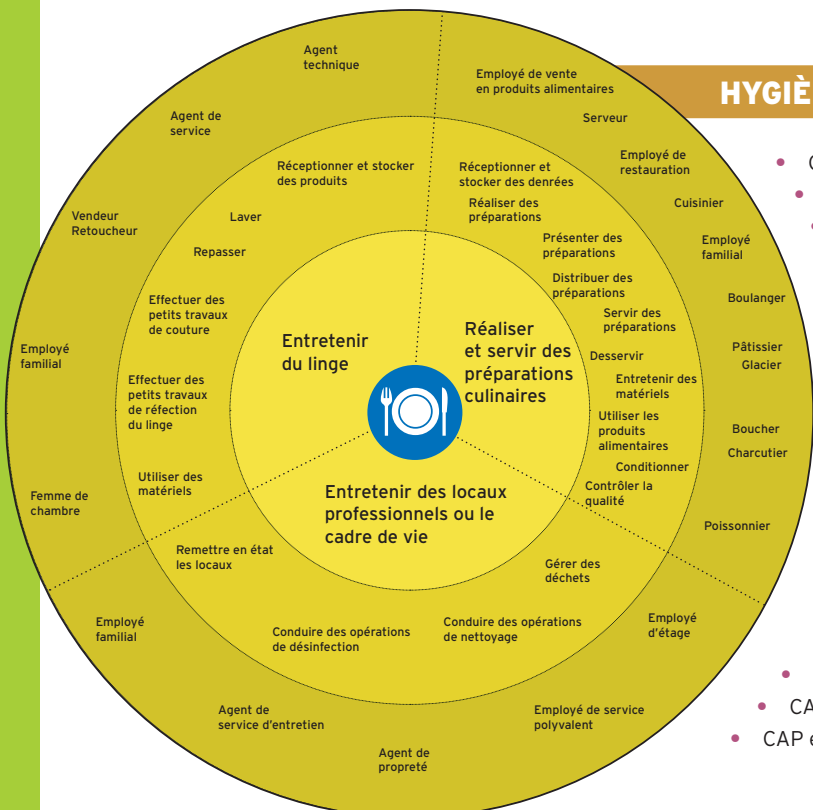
HYGIÈ

Agent technique

Agent de service

Vendeur Retoucheur

Employé familial

Femme de chambre

Employé familial

Agent de service d'entretien

Agent de propreté

Employé de service polyvalent

Employé d'étage

Poissonnier

Boucher Charcutier

Pâtissier Glacier

Boulanger

Employé familial

Cuisinier

Employé de restauration

Serveur

Employé de vente en produits alimentaires

Réceptionner et stocker des produits

Laver

Repasser

Effectuer des petits travaux de couture

Effectuer des petits travaux de réfection du linge

Utiliser des matériels

Remettre en état les locaux

Conduire des opérations de désinfection

Conduire des opérations de nettoyage

Gérer des déchets

Contrôler la qualité

Conditionner

Utiliser les produits alimentaires

Entretenir des matériels

Desservir

Servir des préparations

Distribuer des préparations

Présenter des préparations

Réaliser des préparations

Réceptionner et stocker des denrées

Entretenir du linge

Réaliser et servir des préparations culinaires

Entretenir des locaux professionnels ou le cadre de vie

C

CA

CAP e